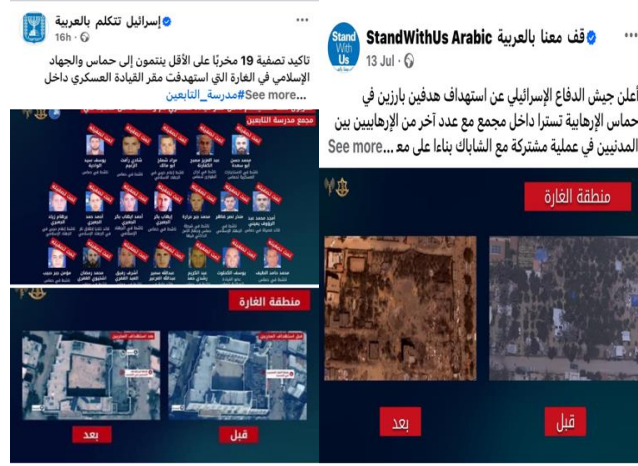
إسرائيل تتكلم بالعربية
16h ·

تأكيد تصفية 19 مخربًا على الأقل ينتمون إلى حماس والجهاد الإسلامي في الغارة التي استهدفت مقر القيادة العسكري داخل #مدرسة_التابعين ...See more

مجمع مدرسة التابعين

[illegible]

منطقة الغارة

بعد

قبل

StandWithUs Arabic قف معنا بالعربية
13 Jul ·

أعلن جيش الدفاع الإسرائيلي عن استهداف هدفين بارزين في حماس الإرهابية تستترا داخل مجمع مع عدد آخر من الإرهابيين بين المدنيين في عملية مشتركة مع الشاباك بناءا على مع ... See more

منطقة الغارة

بعد

قبل